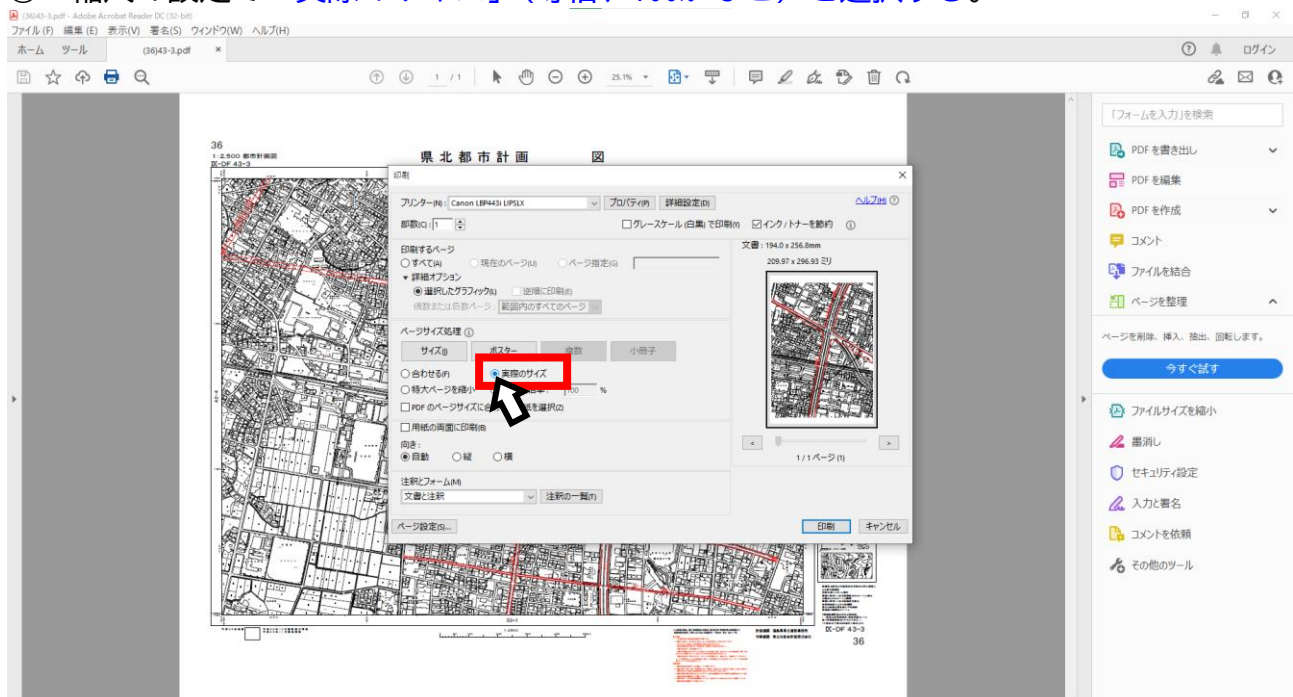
(36)43-3.pdf - Adobe Acrobat Reader DC (32-bit)
ファイル(F) 編集(E) 表示(V) 署名(S) ウィンドウ(W) ヘルプ(H)
ホーム ツール (36)43-3.pdf ×
ログイン
1 / 1 25.1%
「フォームを入力」を検索
PDF を書き出し
PDF を編集
PDF を作成
コメント
ファイルを結合
ページを整理
ページを削除、挿入、抽出、回転します。
今すぐ試す
ファイルサイズを縮小
墨消し
セキュリティ設定
入力と署名
コメントを依頼
その他のツール

36
1:2,500 都市計画図
県 北 都 市 計 画 図

印刷
プリンター(N): Canon LBP443i LIPSLX プロパティ(P) 詳細設定(D) ヘルプ(H)
部数(C): 1 グレースケール (白黒) で印刷(Y) インク/トナーを節約
印刷するページ
すべて(A) 現在のページ(U) ページ指定(G)
▼ 詳細オプション
選択したグラフィック(L) 逆順に印刷(E)
偶数または奇数ページ: 範囲内のすべてのページ
ページサイズ処理
サイズ(I) ポスター 複数 小冊子
合わせる(F) 実際のサイズ
特大ページを縮小 100 %
PDF のページサイズに合わせて用紙を選択(Z)
用紙の両面に印刷(B)
向き:
自動 縦 横
注釈とフォーム(M)
文書と注釈 注釈の一覧(T)
ページ設定(S)...
文書: 194.0 x 256.8mm
209.97 x 296.93 ミリ
1 / 1 ページ (1)
印刷 キャンセル
36